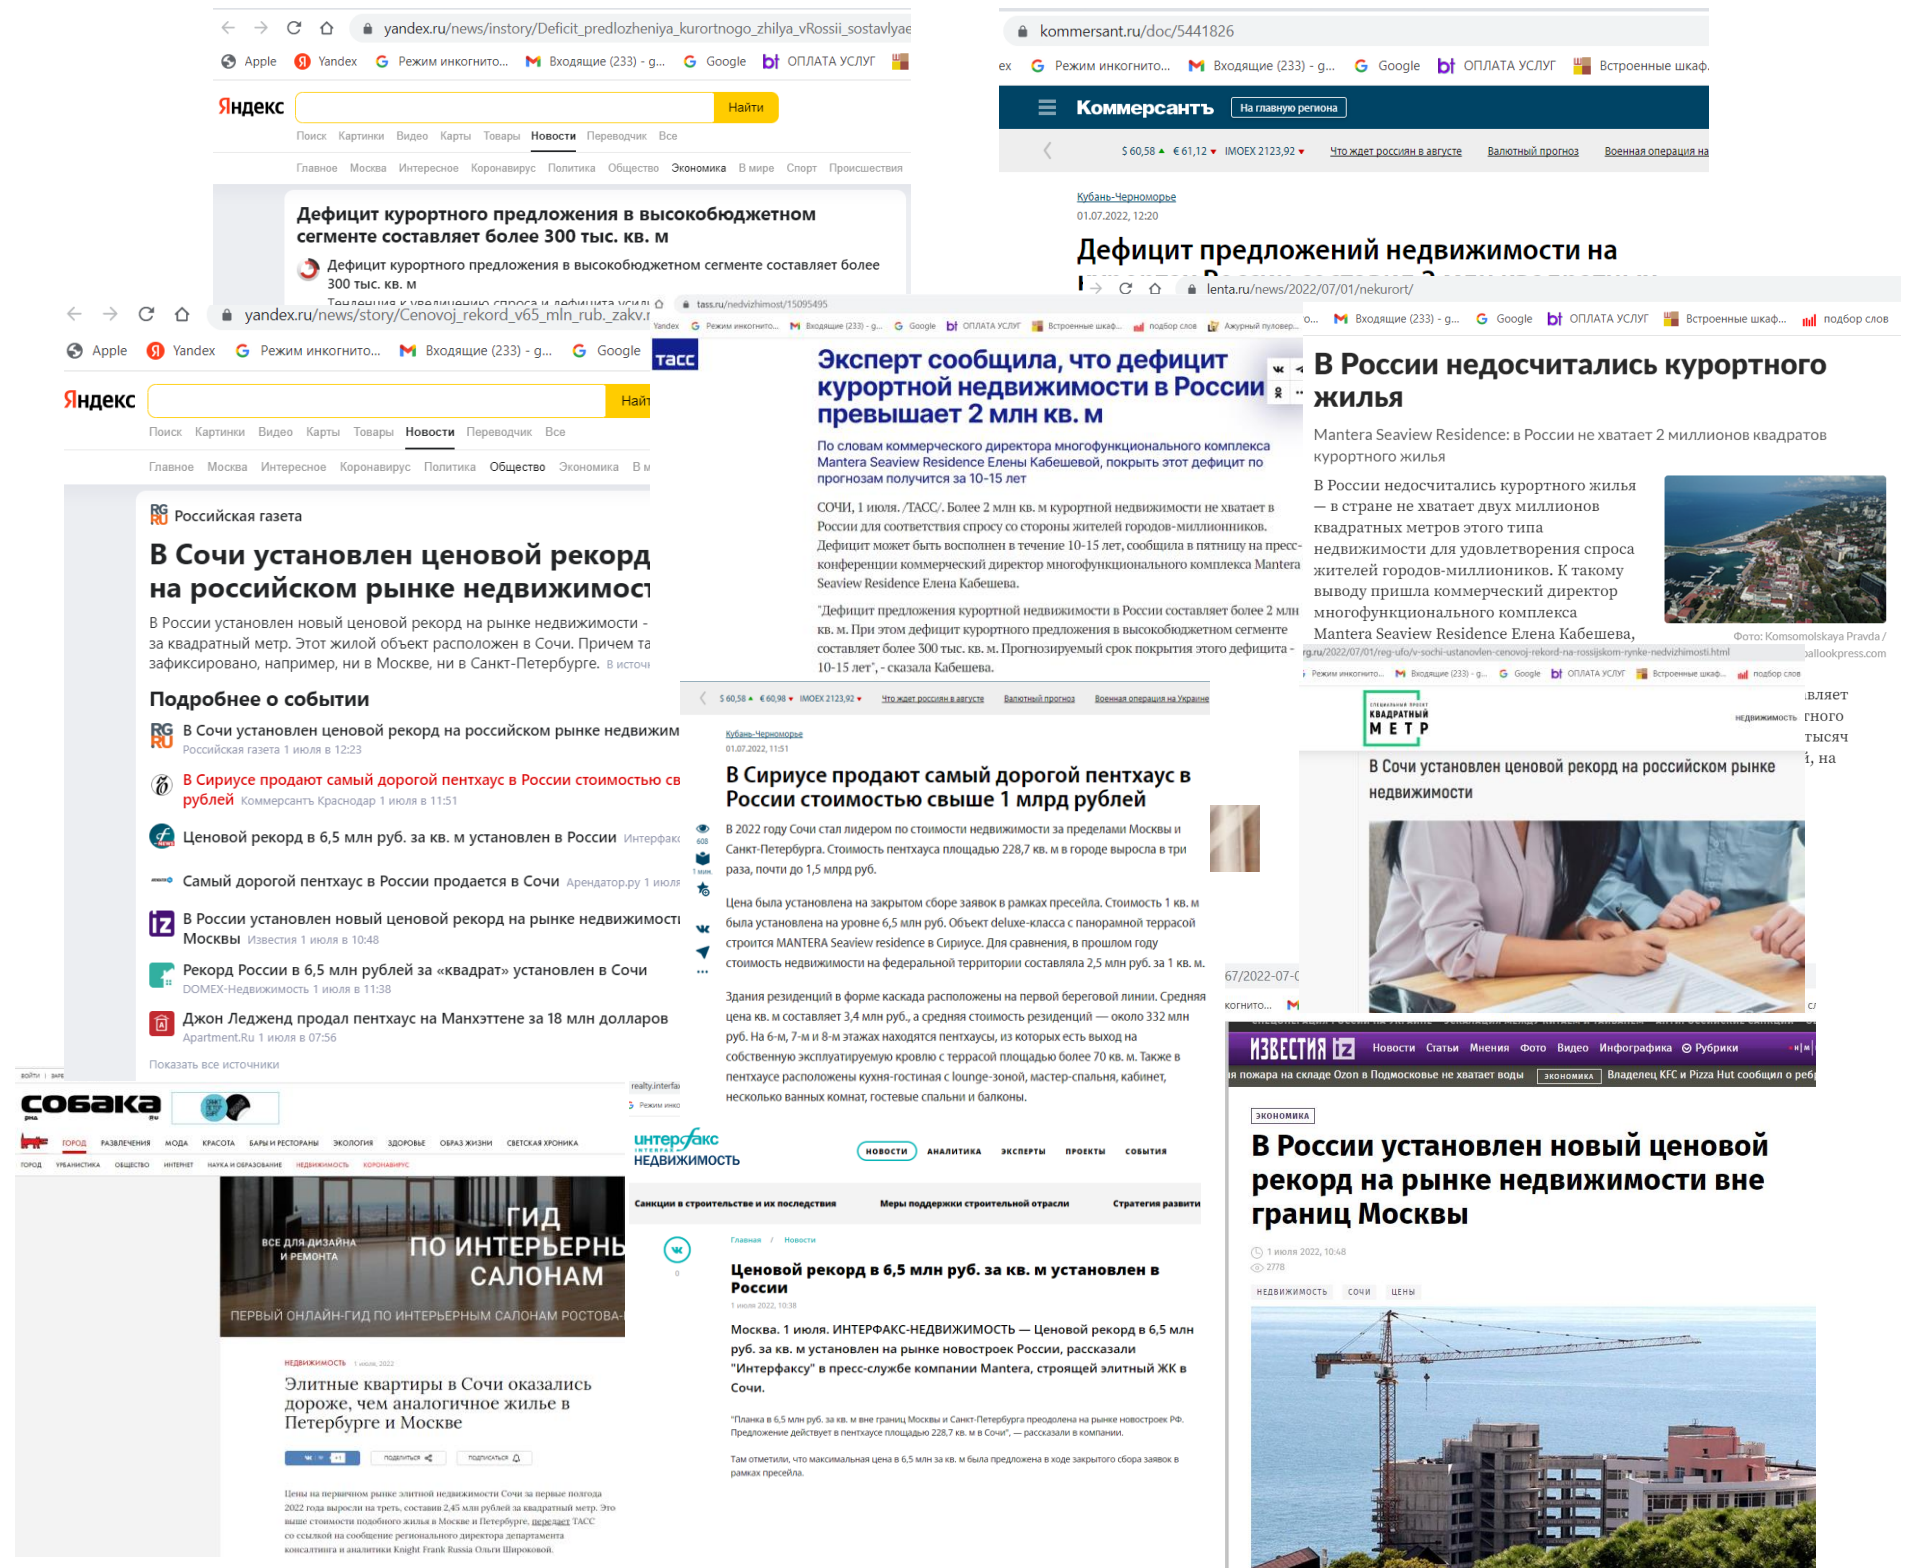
yandex.ru/news/instory/Deficit_predlozheniya_kurortnogo_zhilya_vRossii_sostavlyae

Apple Yandex Режим инкогнито... Входящие (233) - g... Google ОПЛАТА УСЛУГ

Яндекс Найти

Поиск Картинки Видео Карты Товары Новости Переводчик Все

Главное Москва Интересное Коронавирус Политика Общество Экономика В мире Спорт Происшествия

Дефицит курортного предложения в высокобюджетном сегменте составляет более 300 тыс. кв. м

Дефицит курортного предложения в высокобюджетном сегменте составляет более 300 тыс. кв. м

kommersant.ru/doc/5441826

Режим инкогнито... Входящие (233) - g... Google ОПЛАТА УСЛУГ Встроенные шкаф.

Коммерсантъ На главную региона

$ 60,58 € 61,12 IMOEX 2123,92 Что ждет россиян в августе Валютный прогноз Военная операция на

Кубань-Черноморье
01.07.2022, 12:20

Дефицит предложений недвижимости на

yandex.ru/news/story/Cenovoj_rekord_v65_mln_rub._zakv.

Apple Yandex Режим инкогнито... Входящие (233) - g... Google

Яндекс Найт

Поиск Картинки Видео Карты Товары Новости Переводчик Все

Главное Москва Интересное Коронавирус Политика Общество Экономика В м

Российская газета

В Сочи установлен ценовой рекорд на российском рынке недвижимост

В России установлен новый ценовой рекорд на рынке недвижимости - за квадратный метр. Этот жилой объект расположен в Сочи. Причем та зафиксировано, например, ни в Москве, ни в Санкт-Петербурге. В источ

Подробнее о событии

В Сочи установлен ценовой рекорд на российском рынке недвижим
Российская газета 1 июля в 12:23

В Сириусе продают самый дорогой пентхаус в России стоимостью св рублей Коммерсантъ Краснодар 1 июля в 11:51

Ценовой рекорд в 6,5 млн руб. за кв. м установлен в России Интерфакс

Самый дорогой пентхаус в России продается в Сочи Арендатор.ру 1 июля

В России установлен новый ценовой рекорд на рынке недвижимости Москвы Известия 1 июля в 10:48

Рекорд России в 6,5 млн рублей за «квадрат» установлен в Сочи
DOMEX-Недвижимость 1 июля в 11:38

Джон Ледженд продал пентхаус на Манхэттене за 18 млн долларов
Apartment.Ru 1 июля в 07:56

Показать все источники

tass.ru/nedvizhimost/15095495

ТАСС

Эксперт сообщила, что дефицит курортной недвижимости в России превышает 2 млн кв. м

По словам коммерческого директора многофункционального комплекса Mantera Seaview Residence Елены Кабешевой, покрыть этот дефицит по прогнозам получится за 10-15 лет

СОЧИ, 1 июля. /ТАСС/. Более 2 млн кв. м курортной недвижимости не хватает в России для соответствия спросу со стороны жителей городов-миллионников. Дефицит может быть восполнен в течение 10-15 лет, сообщила в пятницу на пресс-конференции коммерческий директор многофункционального комплекса Mantera Seaview Residence Елена Кабешева.

"Дефицит предложения курортной недвижимости в России составляет более 2 млн кв. м. При этом дефицит курортного предложения в высокобюджетном сегменте составляет более 300 тыс. кв. м. Прогнозируемый срок покрытия этого дефицита - 10-15 лет", - сказала Кабешева.

lenta.ru/news/2022/07/01/nekurort/

Входящие (233) - g... Google ОПЛАТА УСЛУГ Встроенные шкаф... подбор слов

В России недосчитались курортного жилья

Mantera Seaview Residence: в России не хватает 2 миллионов квадратов курортного жилья

В России недосчитались курортного жилья — в стране не хватает двух миллионов квадратных метров этого типа недвижимости для удовлетворения спроса жителей городов-миллионников. К такому выводу пришла коммерческий директор многофункционального комплекса Mantera Seaview Residence Елена Кабешева,

Фото: Komsomolskaya Pravda / ...allookpress.com

$ 60,58 € 60,98 IMOEX 2123,92 Что ждет россиян в августе Валютный прогноз Военная операция на Украине

Кубань-Черноморье
01.07.2022, 11:51

В Сириусе продают самый дорогой пентхаус в России стоимостью свыше 1 млрд рублей

В 2022 году Сочи стал лидером по стоимости недвижимости за пределами Москвы и Санкт-Петербурга. Стоимость пентхауса площадью 228,7 кв. м в городе выросла в три раза, почти до 1,5 млрд руб.

Цена была установлена на закрытом сборе заявок в рамках пресейла. Стоимость 1 кв. м была установлена на уровне 6,5 млн руб. Объект deluxe-класса с панорамной террасой строится MANTERA Seaview residence в Сириусе. Для сравнения, в прошлом году стоимость недвижимости на федеральной территории составляла 2,5 млн руб. за 1 кв. м.

Здания резиденций в форме каскада расположены на первой береговой линии. Средняя цена кв. м составляет 3,4 млн руб., а средняя стоимость резиденций — около 332 млн руб. На 6-м, 7-м и 8-м этажах находятся пентхаусы, из которых есть выход на собственную эксплуатируемую кровлю с террасой площадью более 70 кв. м. Также в пентхаусе расположены кухня-гостиная с lounge-зоной, мастер-спальня, кабинет, несколько ванных комнат, гостевые спальни и балконы.

rg.ru/2022/07/01/reg-ufo/v-sochi-ustanovlen-cenovoj-rekord-na-rossijskom-rynke-nedvizhimosti.html

КВАДРАТНЫЙ МЕТР

В Сочи установлен ценовой рекорд на российском рынке недвижимости

67/2022-07-0

СОБАКА.ru

ГОРОД РАЗВЛЕЧЕНИЯ МОДА КРАСОТА БАРЫ И РЕСТОРАНЫ ЭКОНОМИКА ЗДОРОВЬЕ ОБРАЗ ЖИЗНИ СВЕТСКАЯ ХРОНИКА

ГОРОД УРБАНИСТИКА ОБЩЕСТВО ИНТЕРНЕТ НАУКА И ОБРАЗОВАНИЕ НЕДВИЖИМОСТЬ КОРОНАВИРУС

ВСЕ ДЛЯ ДИЗАЙНА И РЕМОНТА
ГИД ПО ИНТЕРЬЕРНЫ САЛОНАМ
ПЕРВЫЙ ОНЛАЙН-ГИД ПО ИНТЕРЬЕРНЫМ САЛОНАМ РОСТОВА

НЕДВИЖИМОСТЬ 1 июля, 2022

Элитные квартиры в Сочи оказались дороже, чем аналогичное жилье в Петербурге и Москве

Цены на первичном рынке элитной недвижимости Сочи за первые полгода 2022 года выросли на треть, составив 2,45 млн рублей за квадратный метр. Это выше стоимости подобного жилья в Москве и Петербурге, передает ТАСС со ссылкой на сообщение регионального директора департамента консалтинга и аналитики Knight Frank Russia Ольги Широковой.

интерфакс НЕДВИЖИМОСТЬ

НОВОСТИ АНАЛИТИКА ЭКСПЕРТЫ ПРОЕКТЫ СОБЫТИЯ

Санкции в строительстве и их последствия Меры поддержки строительной отрасли Стратегия развити

Главная / Новости

Ценовой рекорд в 6,5 млн руб. за кв. м установлен в России
1 июля 2022, 10:38

Москва. 1 июля. ИНТЕРФАКС-НЕДВИЖИМОСТЬ — Ценовой рекорд в 6,5 млн руб. за кв. м установлен на рынке новостроек России, рассказали "Интерфаксу" в пресс-службе компании Mantera, строящей элитный ЖК в Сочи.

"Планка в 6,5 млн руб. за кв. м вне границ Москвы и Санкт-Петербурга преодолена на рынке новостроек РФ. Предложение действует в пентхаусе площадью 228,7 кв. м в Сочи", — рассказали в компании.

Там отметили, что максимальная цена в 6,5 млн за кв. м была предложена в ходе закрытого сбора заявок в рамках пресейла.

ИЗВЕСТИЯ iz Новости Статьи Мнения Фото Видео Инфографика Рубрики

я пожара на складе Ozon в Подмосковье не хватает воды ЭКОНОМИКА Владелец KFC и Pizza Hut сообщил о реб

ЭКОНОМИКА

В России установлен новый ценовой рекорд на рынке недвижимости вне границ Москвы

1 июля 2022, 10:48
2778

НЕДВИЖИМОСТЬ СОЧИ ЦЕНЫ